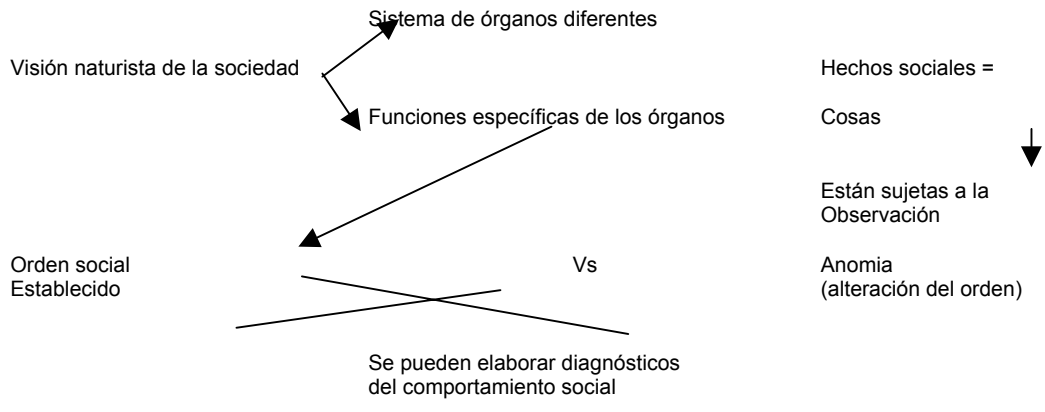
Sistema de órganos diferentes

Visión naturista de la sociedad

Funciones específicas de los órganos

Hechos sociales =

Cosas

Están sujetas a la Observación

Orden social Establecido

Vs

Anomia (alteración del orden)

Se pueden elaborar diagnósticos del comportamiento social